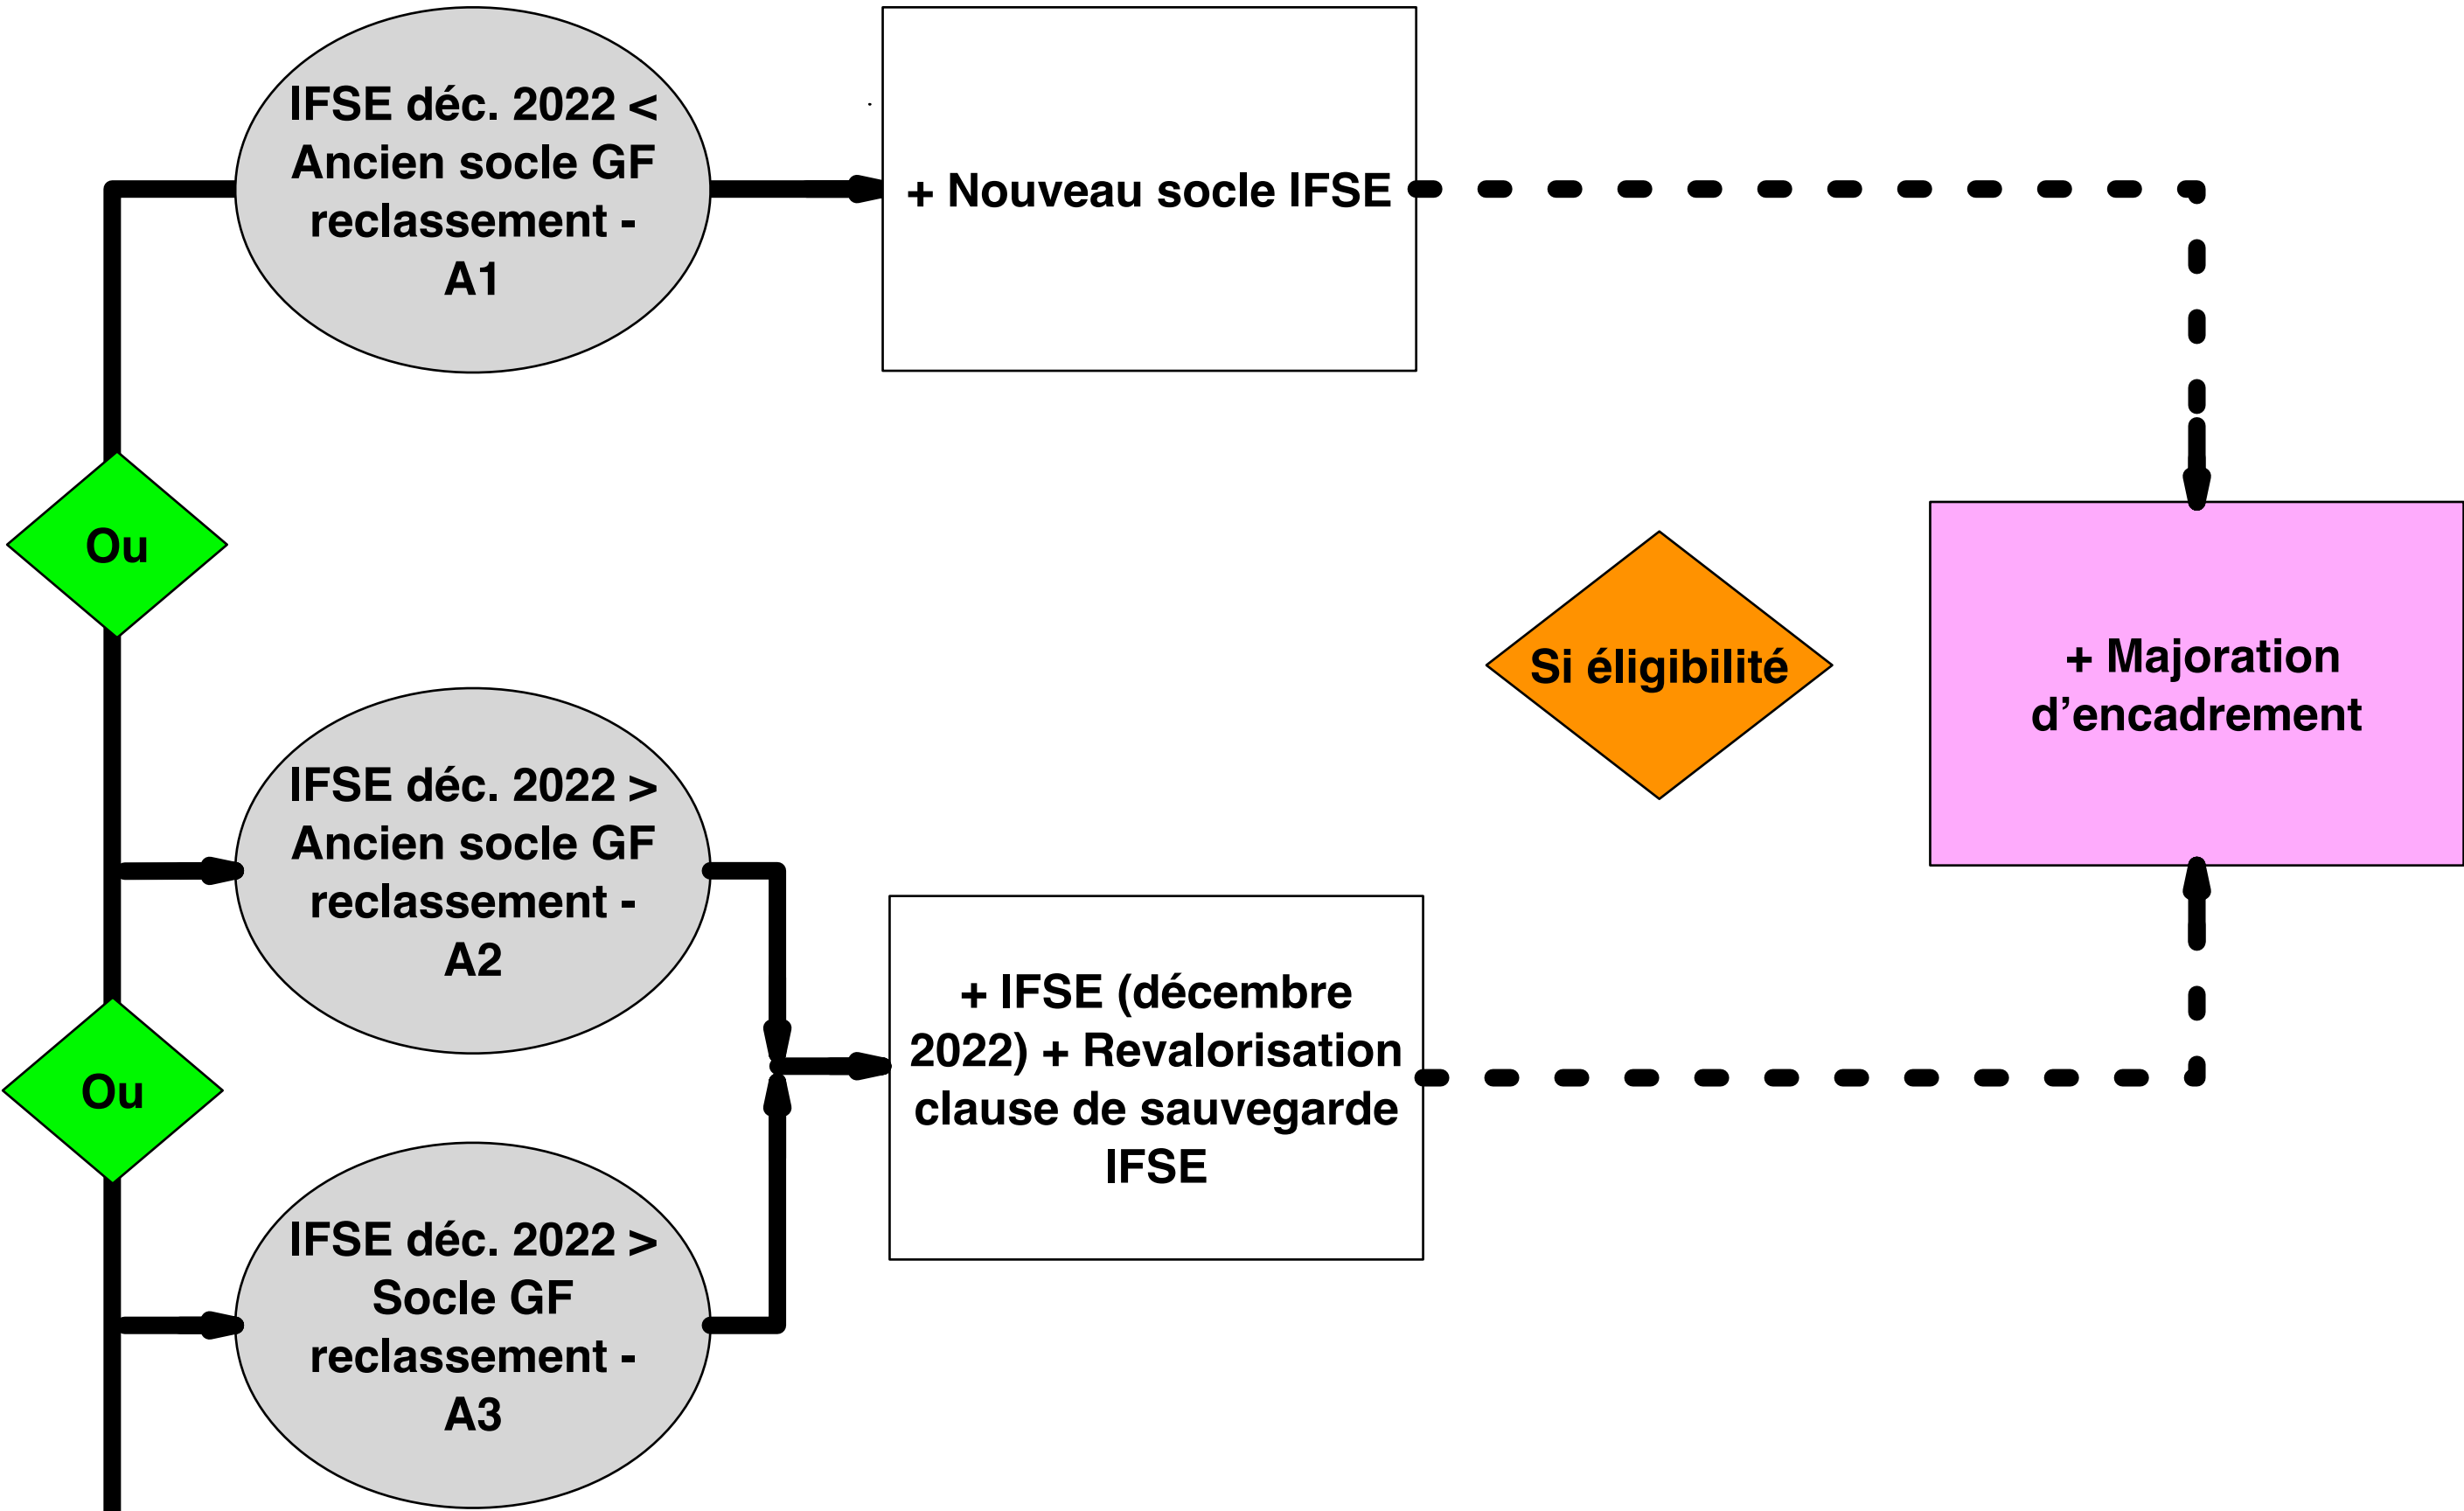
IFSE déc. 2022 < Ancien socle GF reclassement - A1

+ Nouveau socle IFSE

Ou

Si éligibilité

+ Majoration d'encadrement

IFSE déc. 2022 > Ancien socle GF reclassement - A2

Ou

+ IFSE (décembre 2022) + Revalorisation clause de sauvegarde IFSE

IFSE déc. 2022 > Socle GF reclassement - A3